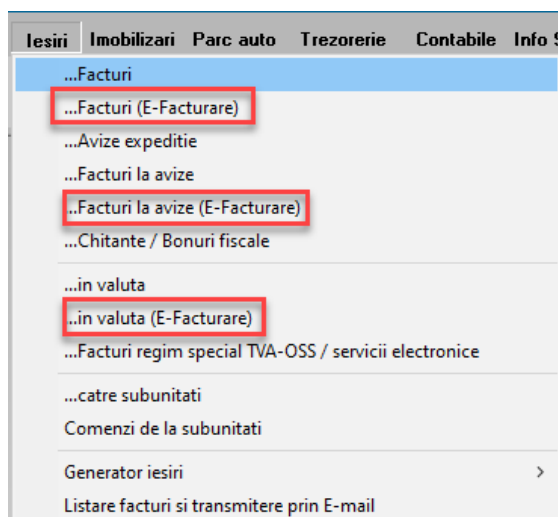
Iesiri Imobilizari Parc auto Trezorerie Contabile Info S

...Facturi
...Facturi (E-Facturare)
...Avize expeditie
...Facturi la avize
...Facturi la avize (E-Facturare)
...Chitante / Bonuri fiscale

...in valuta
...in valuta (E-Facturare)
...Facturi regim special TVA-OSS / servicii electronice

...catre subunitati
Comenzi de la subunitati

Generator iesiri >
Listare facturi si transmitere prin E-mail